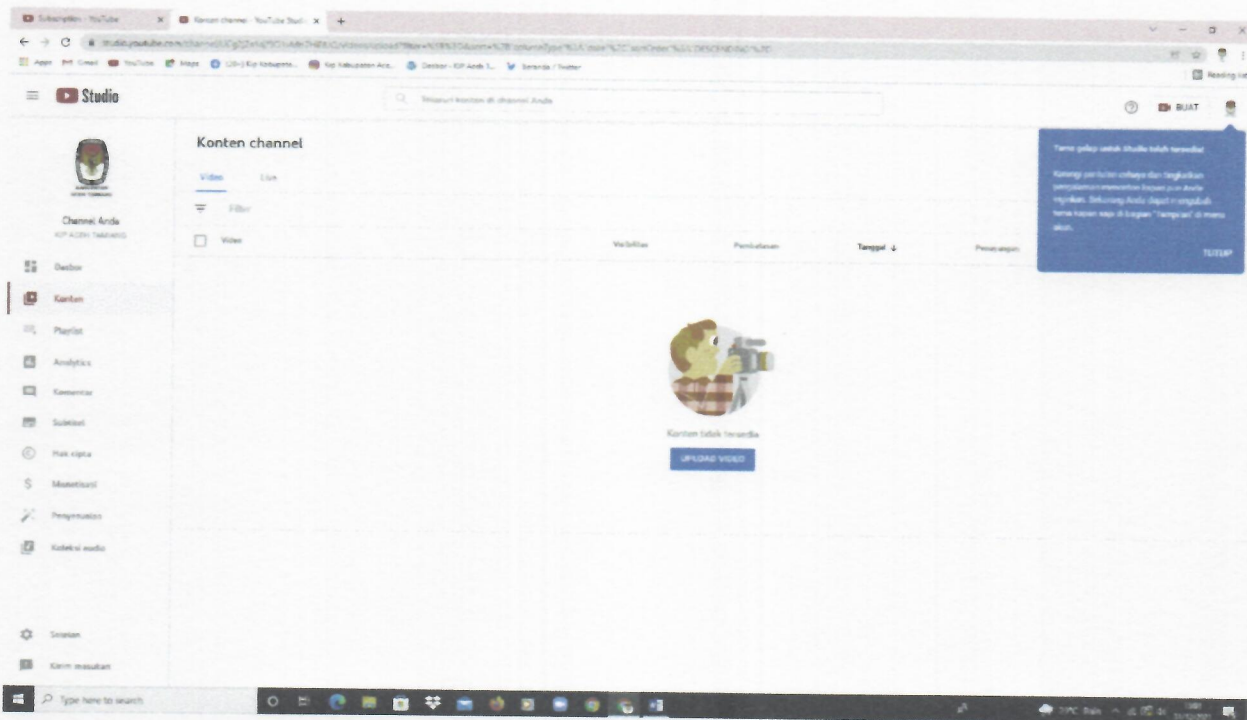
Subscriptions - YouTube
Konten channel - YouTube Studio
studio.youtube.com/channel/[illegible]
Apps Gmail YouTube Maps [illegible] KIP Kabupaten Ace... Desbor - KIP Aceh T... Beranda / Twitter
Reading list

Studio
Telusuri konten di channel Anda
BUAT

Channel Anda
KIP ACEH TAMIANG

Dasbor
Konten
Playlist
Analytics
Komentar
Subtitel
Hak cipta
Monetisasi
Penyesuaian
Koleksi audio
Setelan
Kirim masukan

Konten channel
Video
Live
Filter
Video
Visibilitas
Pembatasan
Tanggal ↓
Penayangan

Konten tidak tersedia
UPLOAD VIDEO

Tema gelap untuk Studio telah tersedia!
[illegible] 'Tampilan' di menu akun.
TUTUP

Type here to search
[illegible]